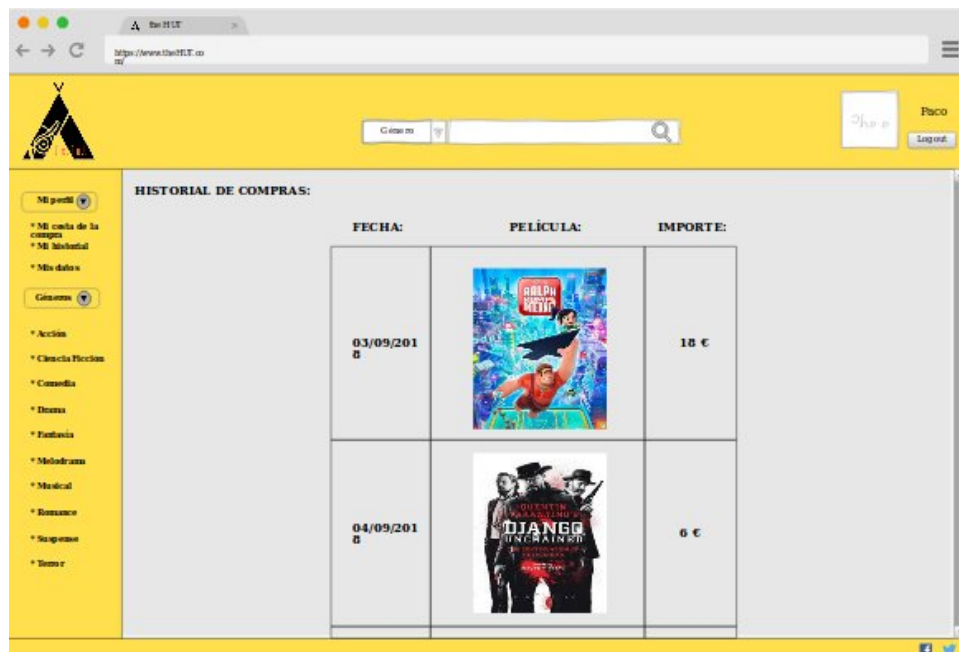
theHUT

https://www.theHUT.com/

Género

Paco

Log out

Mi perfil

* Mi cesta de la compra
* Mi historial
* Mis datos

Géneros

* Acción
* Ciencia Ficción
* Comedia
* Drama
* Fantasía
* Melodrama
* Musical
* Romance
* Suspense
* Terror

HISTORIAL DE COMPRAS:

| FECHA: | PELÍCULA: | IMPORTE: |
|---|---|---|
| 03/09/2018 | RALPH ROMPE INTERNET | 18 € |
| 04/09/2018 | QUENTIN TARANTINO'S DJANGO UNCHAINED | 6 € |